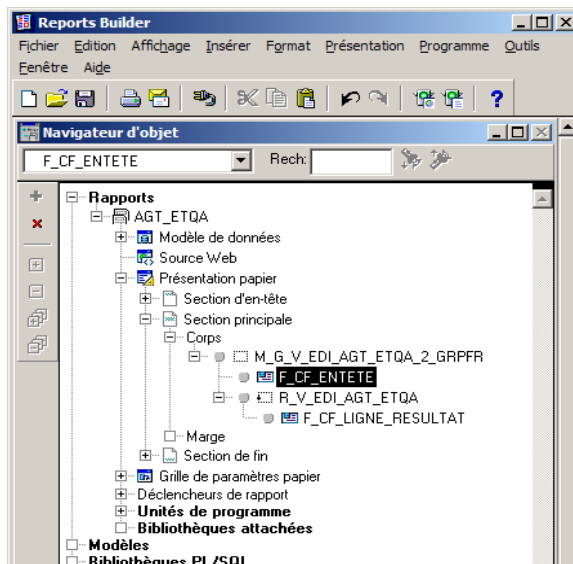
Reports Builder

Fichier Edition Affichage Insérer Format Présentation Programme Outils Fenêtre Aide

?

Navigateur d'objet

F_CF_ENTETE

Rech:

Rapports
AGT_ETQA
Modèle de données
Source Web
Présentation papier
Section d'en-tête
Section principale
Corps
M_G_V_EDI_AGT_ETQA_2_GRPFR
F_CF_ENTETE
R_V_EDI_AGT_ETQA
F_CF_LIGNE_RESULTAT
Marge
Section de fin
Grille de paramètres papier
Déclencheurs de rapport
Unités de programme
Bibliothèques attachées
Modèles
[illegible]